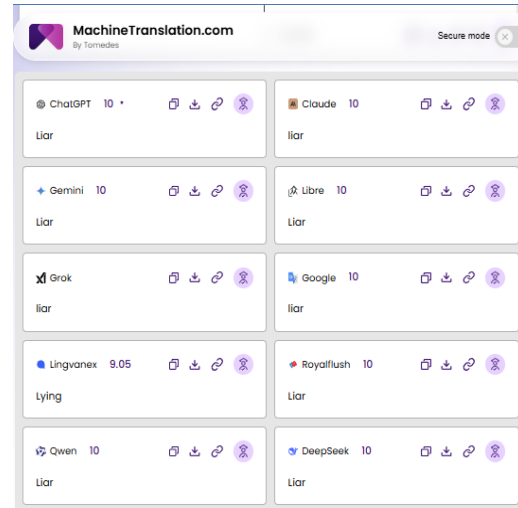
MachineTranslation.com
By Tomedes

Secure mode

ChatGPT 10
Liar

Claude 10
liar

Gemini 10
Liar

Libre 10
Liar

Grok
liar

Google 10
liar

Lingvanex 9.05
Lying

Royalflush 10
Liar

Qwen 10
Liar

DeepSeek 10
Liar